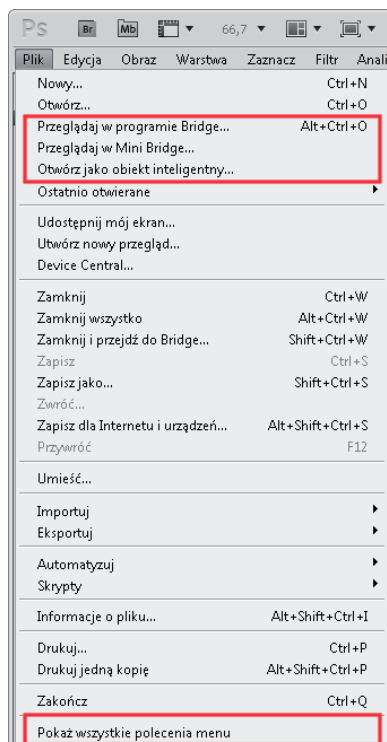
Ps Br Mb 66,7

Plik Edycja Obraz Warstwa Zaznacz Filtr Anali

| | |
|---|---|
| Nowy... | Ctrl+N |
| Otwórz... | Ctrl+O |
| Przeglądaj w programie Bridge... | Alt+Ctrl+O |
| Przeglądaj w Mini Bridge... | |
| Otwórz jako obiekt inteligentny... | |
| Ostatnio otwierane | |
| Udostępnij mój ekran... | |
| Utwórz nowy przegląd... | |
| Device Central... | |
| Zamknij | Ctrl+W |
| Zamknij wszystko | Alt+Ctrl+W |
| Zamknij i przejdź do Bridge... | Shift+Ctrl+W |
| Zapisz | Ctrl+S |
| Zapisz jako... | Shift+Ctrl+S |
| Zwróć... | |
| Zapisz dla Internetu i urządzeń... | Alt+Shift+Ctrl+S |
| Przywróć | F12 |
| Umieść... | |
| Importuj | |
| Eksportuj | |
| Automatyzuj | |
| Skrypty | |
| Informacje o pliku... | Alt+Shift+Ctrl+I |
| Drukuj... | Ctrl+P |
| Drukuj jedną kopię | Alt+Shift+Ctrl+P |
| Zakończ | Ctrl+Q |
| Pokaż wszystkie polecenia menu | |